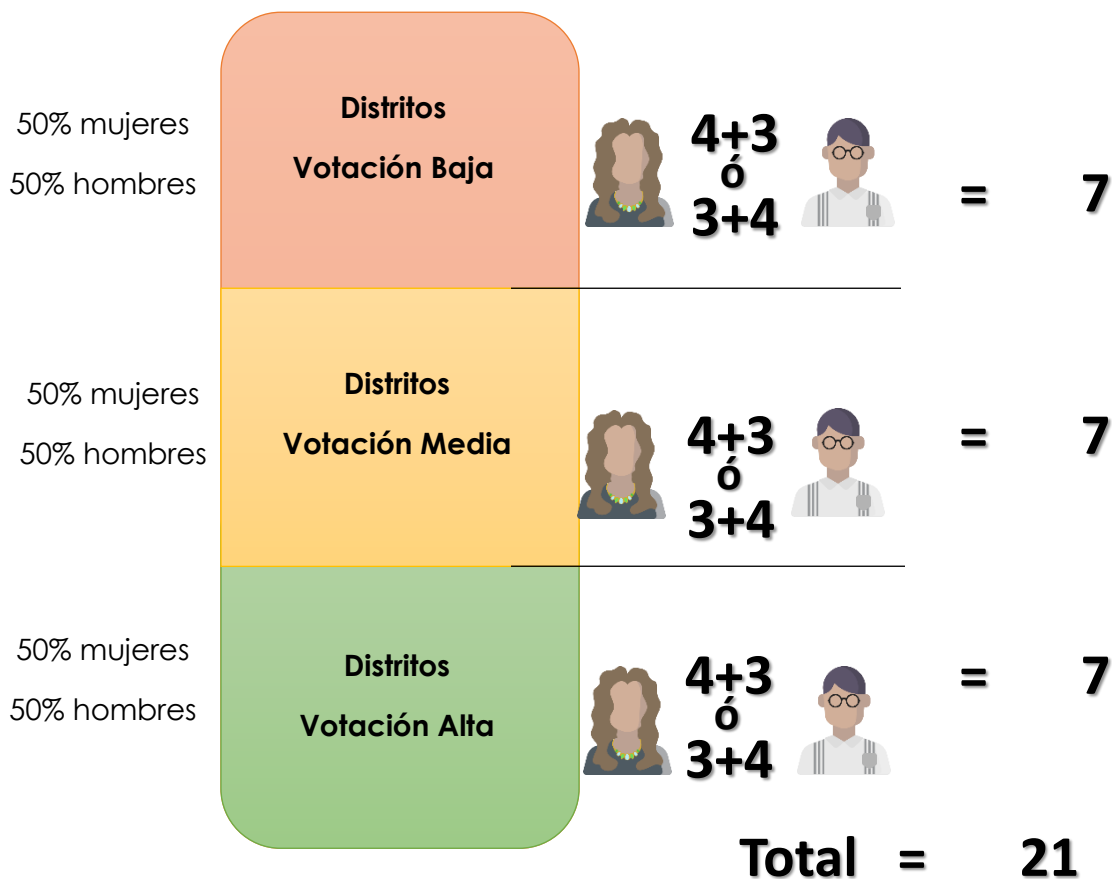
50% mujeres
50% hombres

Distritos
Votación Baja

4+3
ó
3+4

= 7

50% mujeres
50% hombres

Distritos
Votación Media

4+3
ó
3+4

= 7

50% mujeres
50% hombres

Distritos
Votación Alta

4+3
ó
3+4

= 7

Total = 21